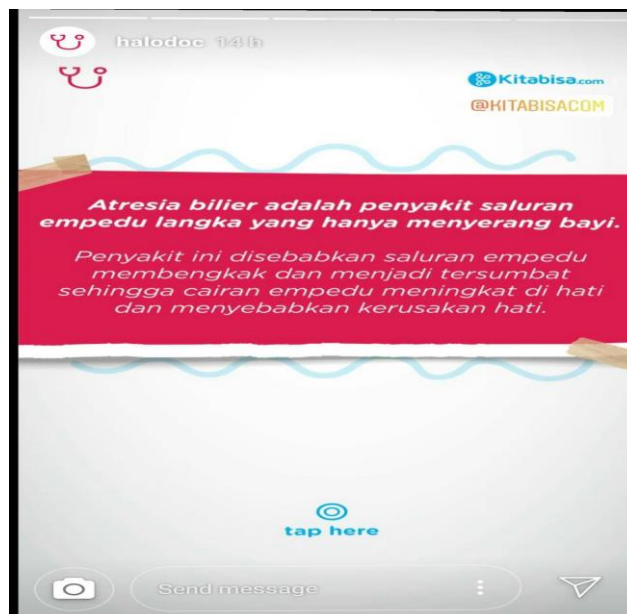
halodoc 14 h

Kitabisa.com

@KITABISACOM

Atresia bilier adalah penyakit saluran empedu langka yang hanya menyerang bayi.

Penyakit ini disebabkan saluran empedu membengkak dan menjadi tersumbat sehingga cairan empedu meningkat di hati dan menyebabkan kerusakan hati.

tap here

Send message